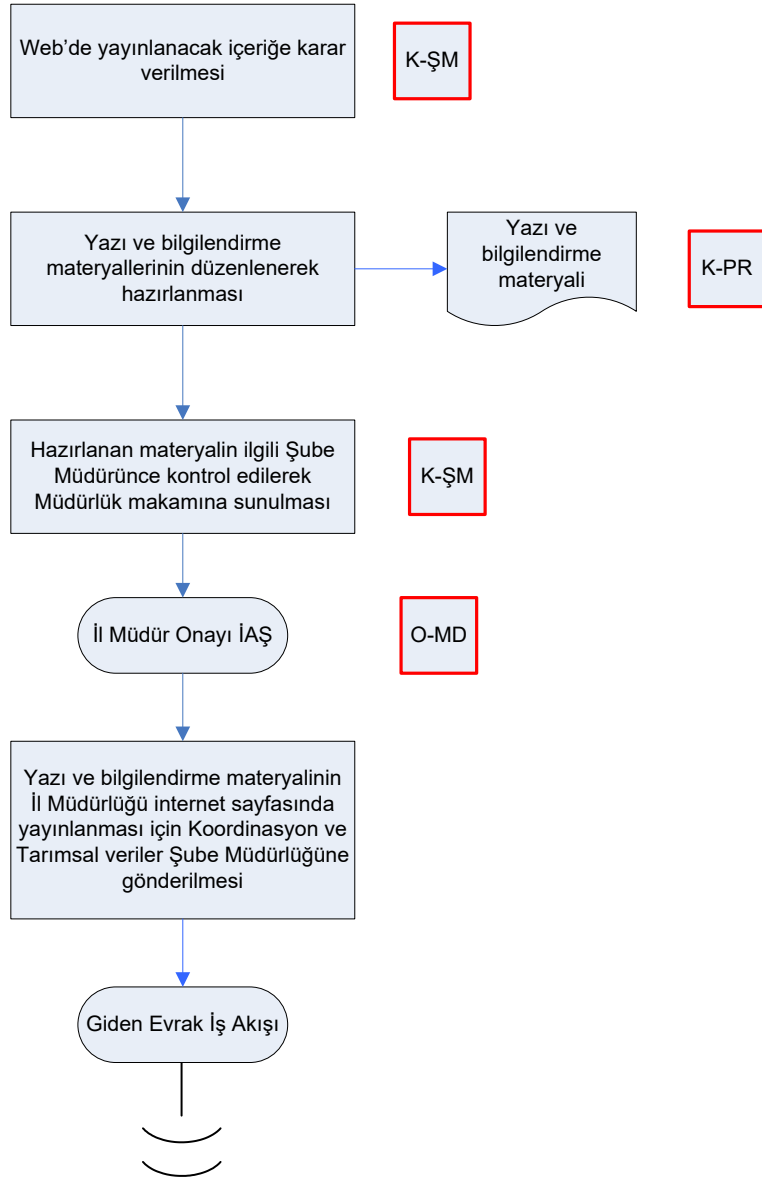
Web'de yayınlanacak içeriğe karar verilmesi

K-ŞM

Yazı ve bilgilendirme materyallerinin düzenlenerek hazırlanması

Yazı ve bilgilendirme materyali

K-PR

Hazırlanan materyalin ilgili Şube Müdürünce kontrol edilerek Müdürlük makamına sunulması

K-ŞM

İl Müdür Onayı İAŞ

O-MD

Yazı ve bilgilendirme materyalinin İl Müdürlüğü internet sayfasında yayınlanması için Koordinasyon ve Tarımsal veriler Şube Müdürlüğüne gönderilmesi

Giden Evrak İş Akışı